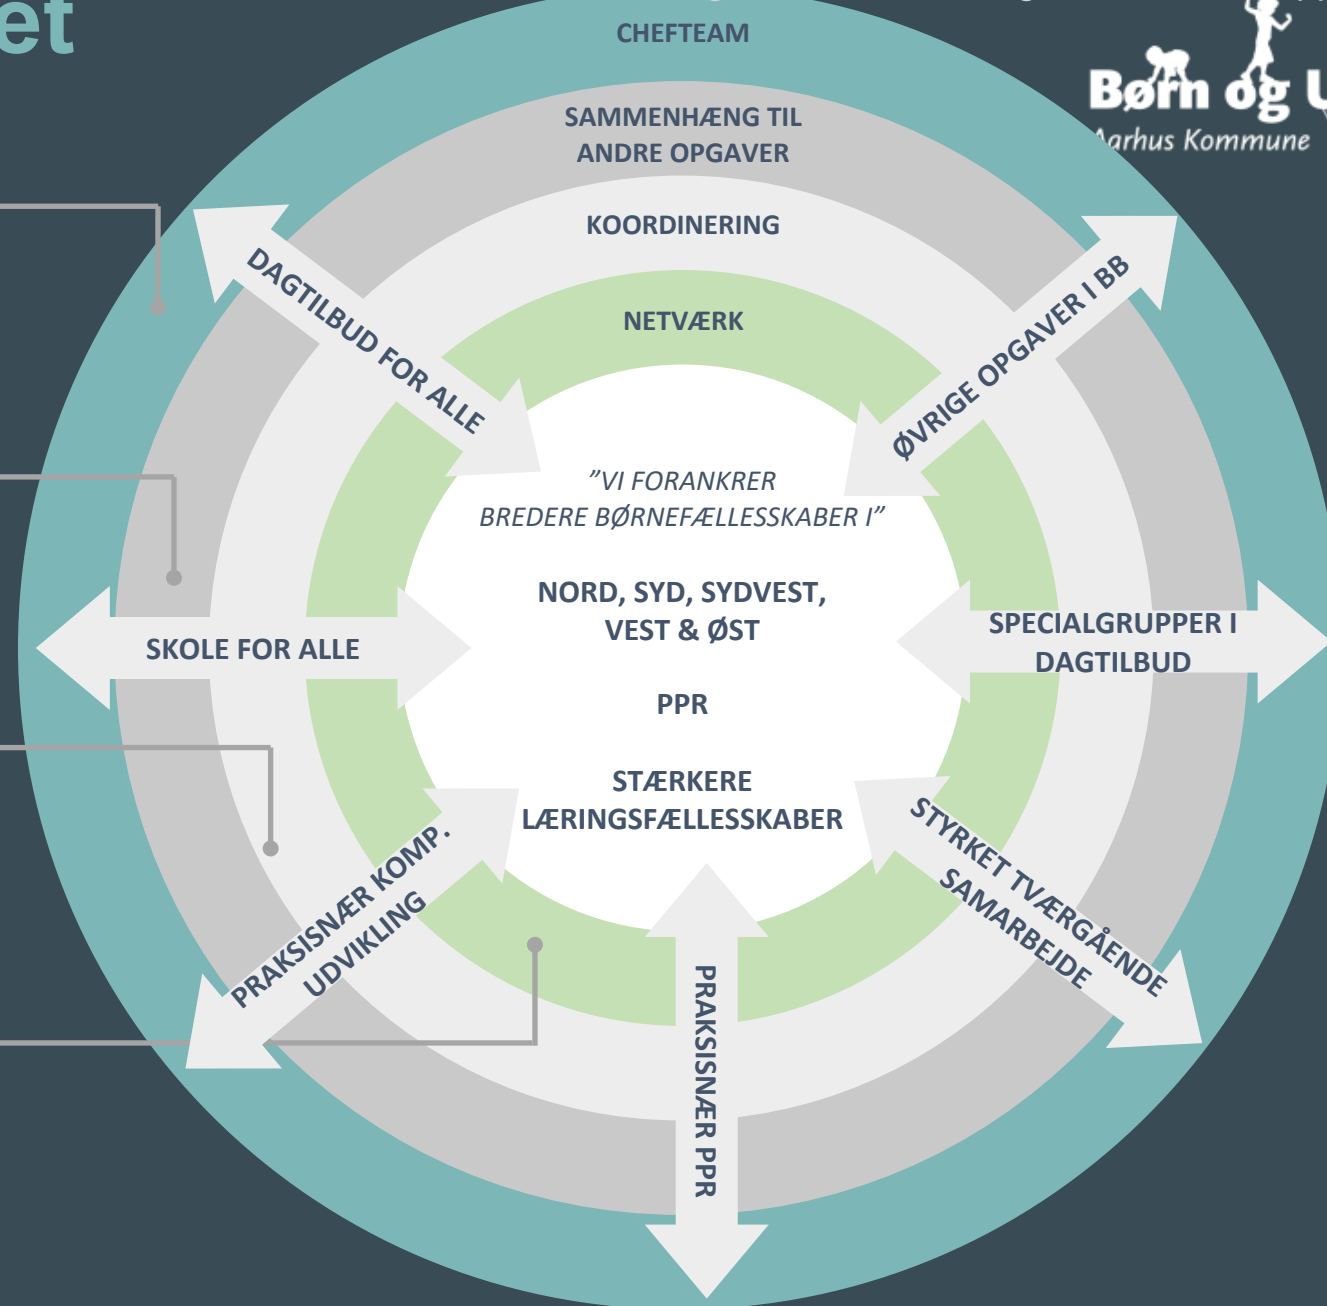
et

CHEFTEAM

Børn og U
Aarhus Kommune

SAMMENHÆNG TIL ANDRE OPGAVER

KOORDINERING

NETVÆRK

DAGTILBUD FOR ALLE

ØVRIGE OPGAVER I BB

"VI FORANKRER BREDERE BØRNEFÆLLESSKABER I"

NORD, SYD, SYDVEST, VEST & ØST

PPR

STÆRKERE LÆRINGSFÆLLESSKABER

SKOLE FOR ALLE

SPECIALGRUPPER I DAGTILBUD

PRAKSISNÆR KOMP. UDVIKLING

STYRKET TVÆRGÅENDE SAMARBEJDE

PRAKSISNÆR PPR